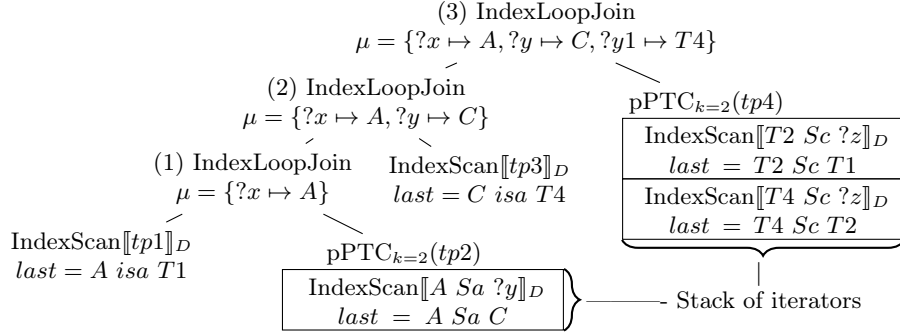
(3) IndexLoopJoin
$\mu = \{?x \mapsto A, ?y \mapsto C, ?y1 \mapsto T4\}$

(2) IndexLoopJoin
$\mu = \{?x \mapsto A, ?y \mapsto C\}$

pPTC$_{k=2}(tp4)$

| IndexScan$[\![T2\ Sc\ ?z]\!]_D$ $last\ =\ T2\ Sc\ T1$ |
|---|
| IndexScan$[\![T4\ Sc\ ?z]\!]_D$ $last\ =\ T4\ Sc\ T2$ |

(1) IndexLoopJoin
$\mu = \{?x \mapsto A\}$

IndexScan$[\![tp3]\!]_D$
$last = C\ isa\ T4$

IndexScan$[\![tp1]\!]_D$
$last = A\ isa\ T1$

pPTC$_{k=2}(tp2)$

| IndexScan$[\![A\ Sa\ ?y]\!]_D$ $last\ =\ A\ Sa\ C$ |
|---|

Stack of iterators